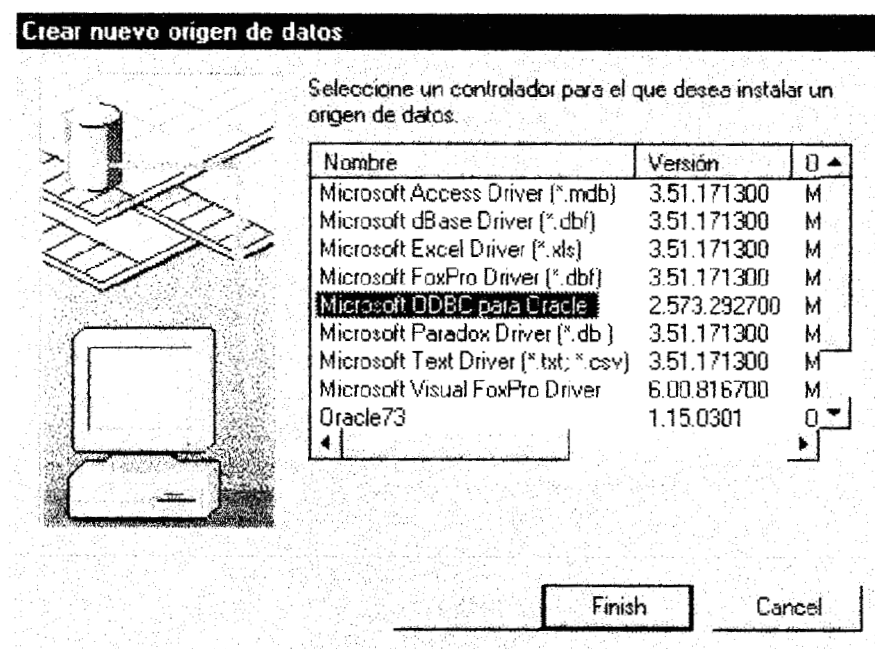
Crear nuevo origen de datos

Seleccione un controlador para el que desea instalar un origen de datos.

| Nombre | Versión | D |
|---|---|---|
| Microsoft Access Driver (*.mdb) | 3.51.171300 | M |
| Microsoft dBase Driver (*.dbf) | 3.51.171300 | M |
| Microsoft Excel Driver (*.xls) | 3.51.171300 | M |
| Microsoft FoxPro Driver (*.dbf) | 3.51.171300 | M |
| Microsoft ODBC para Oracle | 2.573.292700 | M |
| Microsoft Paradox Driver (*.db ) | 3.51.171300 | M |
| Microsoft Text Driver (*.txt; *.csv) | 3.51.171300 | M |
| Microsoft Visual FoxPro Driver | 6.00.816700 | M |
| Oracle73 | 1.15.0301 | O |

Finish

Cancel